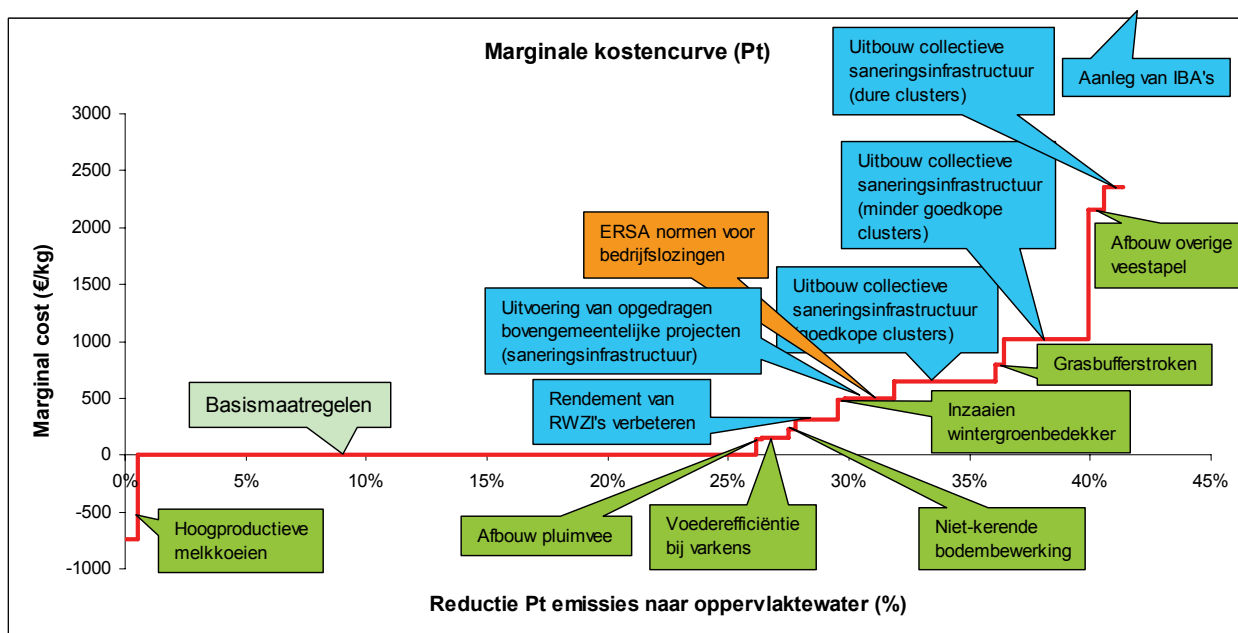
Marginale kostencurve (Pt)

Uitbouw collectieve saneringsinfrastructuur (dure clusters)

Aanleg van IBA's

Uitbouw collectieve saneringsinfrastructuur (minder goedkope clusters)

ERSA normen voor bedrijfslozingen

Afbouw overige veestapel

Uitbouw collectieve saneringsinfrastructuur (goedkope clusters)

Uitvoering van opgedragen bovengemeentelijke projecten (saneringsinfrastructuur)

Grasbufferstroken

Rendement van RWZI's verbeteren

Inzaaien wintergroenbedekker

Basismaatregelen

Hoogproductieve melkkoeien

Afbouw pluimvee

Voederefficiëntie bij varkens

Niet-kerende bodembewerking

Marginal cost (€/kg)

3000
2500
2000
1500
1000
500
0
-500
-1000

0%
5%
10%
15%
20%
25%
30%
35%
40%
45%

Reductie Pt emissies naar oppervlaktewater (%)